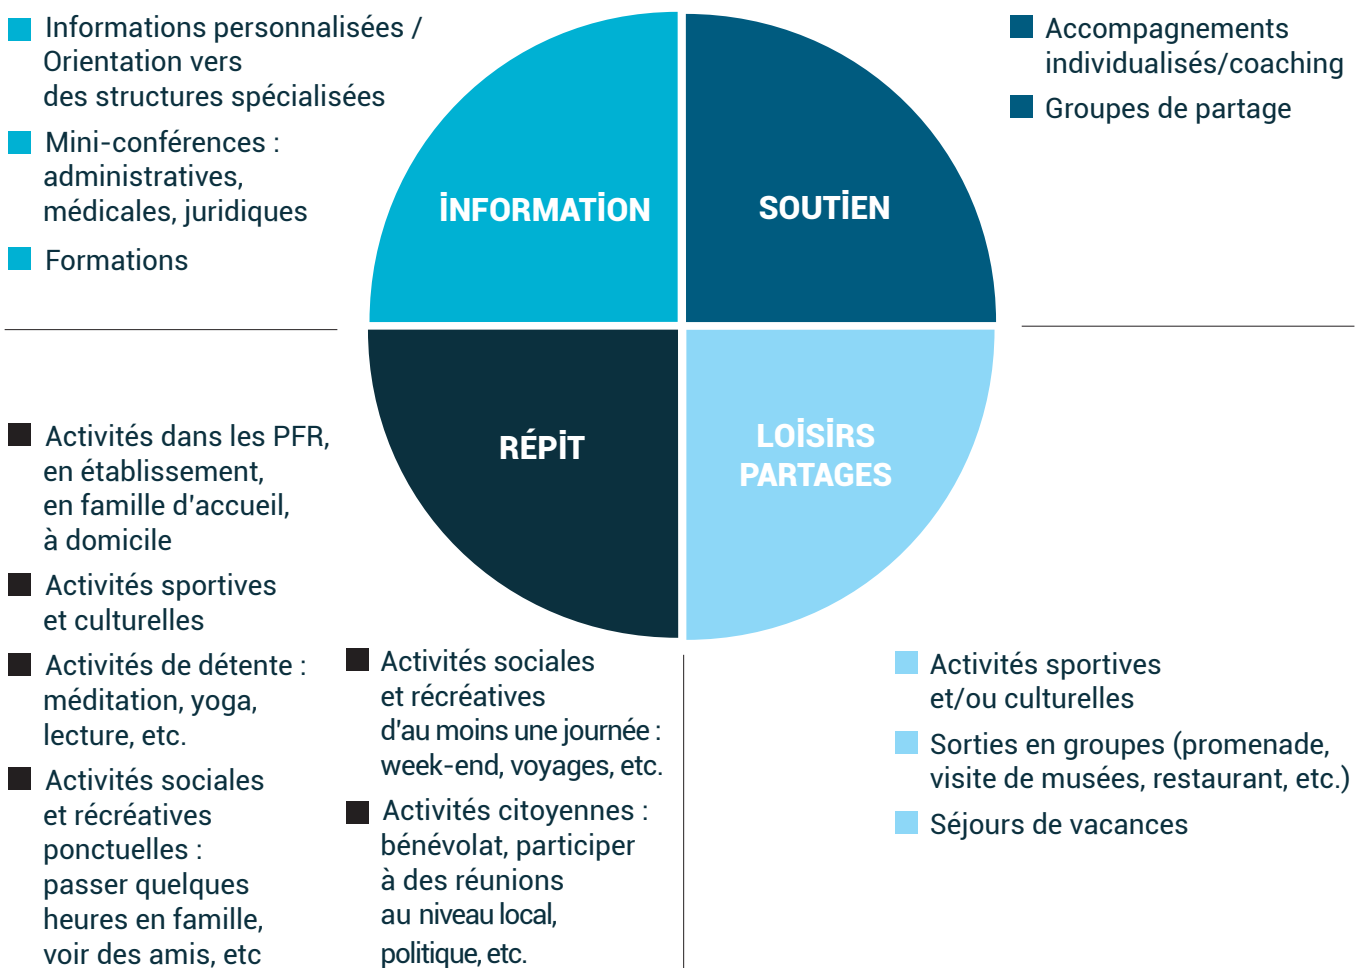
Informations personnalisées / Orientation vers des structures spécialisées

Mini-conférences : administratives, médicales, juridiques

Formations

İNFORMATİON

SOUTİEN

Accompagnements individualisés/coaching

Groupes de partage

RÉPİT

LOİSİRS PARTAGES

Activités dans les PFR, en établissement, en famille d'accueil, à domicile

Activités sportives et culturelles

Activités de détente : méditation, yoga, lecture, etc.

Activités sociales et récréatives ponctuelles : passer quelques heures en famille, voir des amis, etc

Activités sociales et récréatives d'au moins une journée : week-end, voyages, etc.

Activités citoyennes : bénévolat, participer à des réunions au niveau local, politique, etc.

Activités sportives et/ou culturelles

Sorties en groupes (promenade, visite de musées, restaurant, etc.)

Séjours de vacances